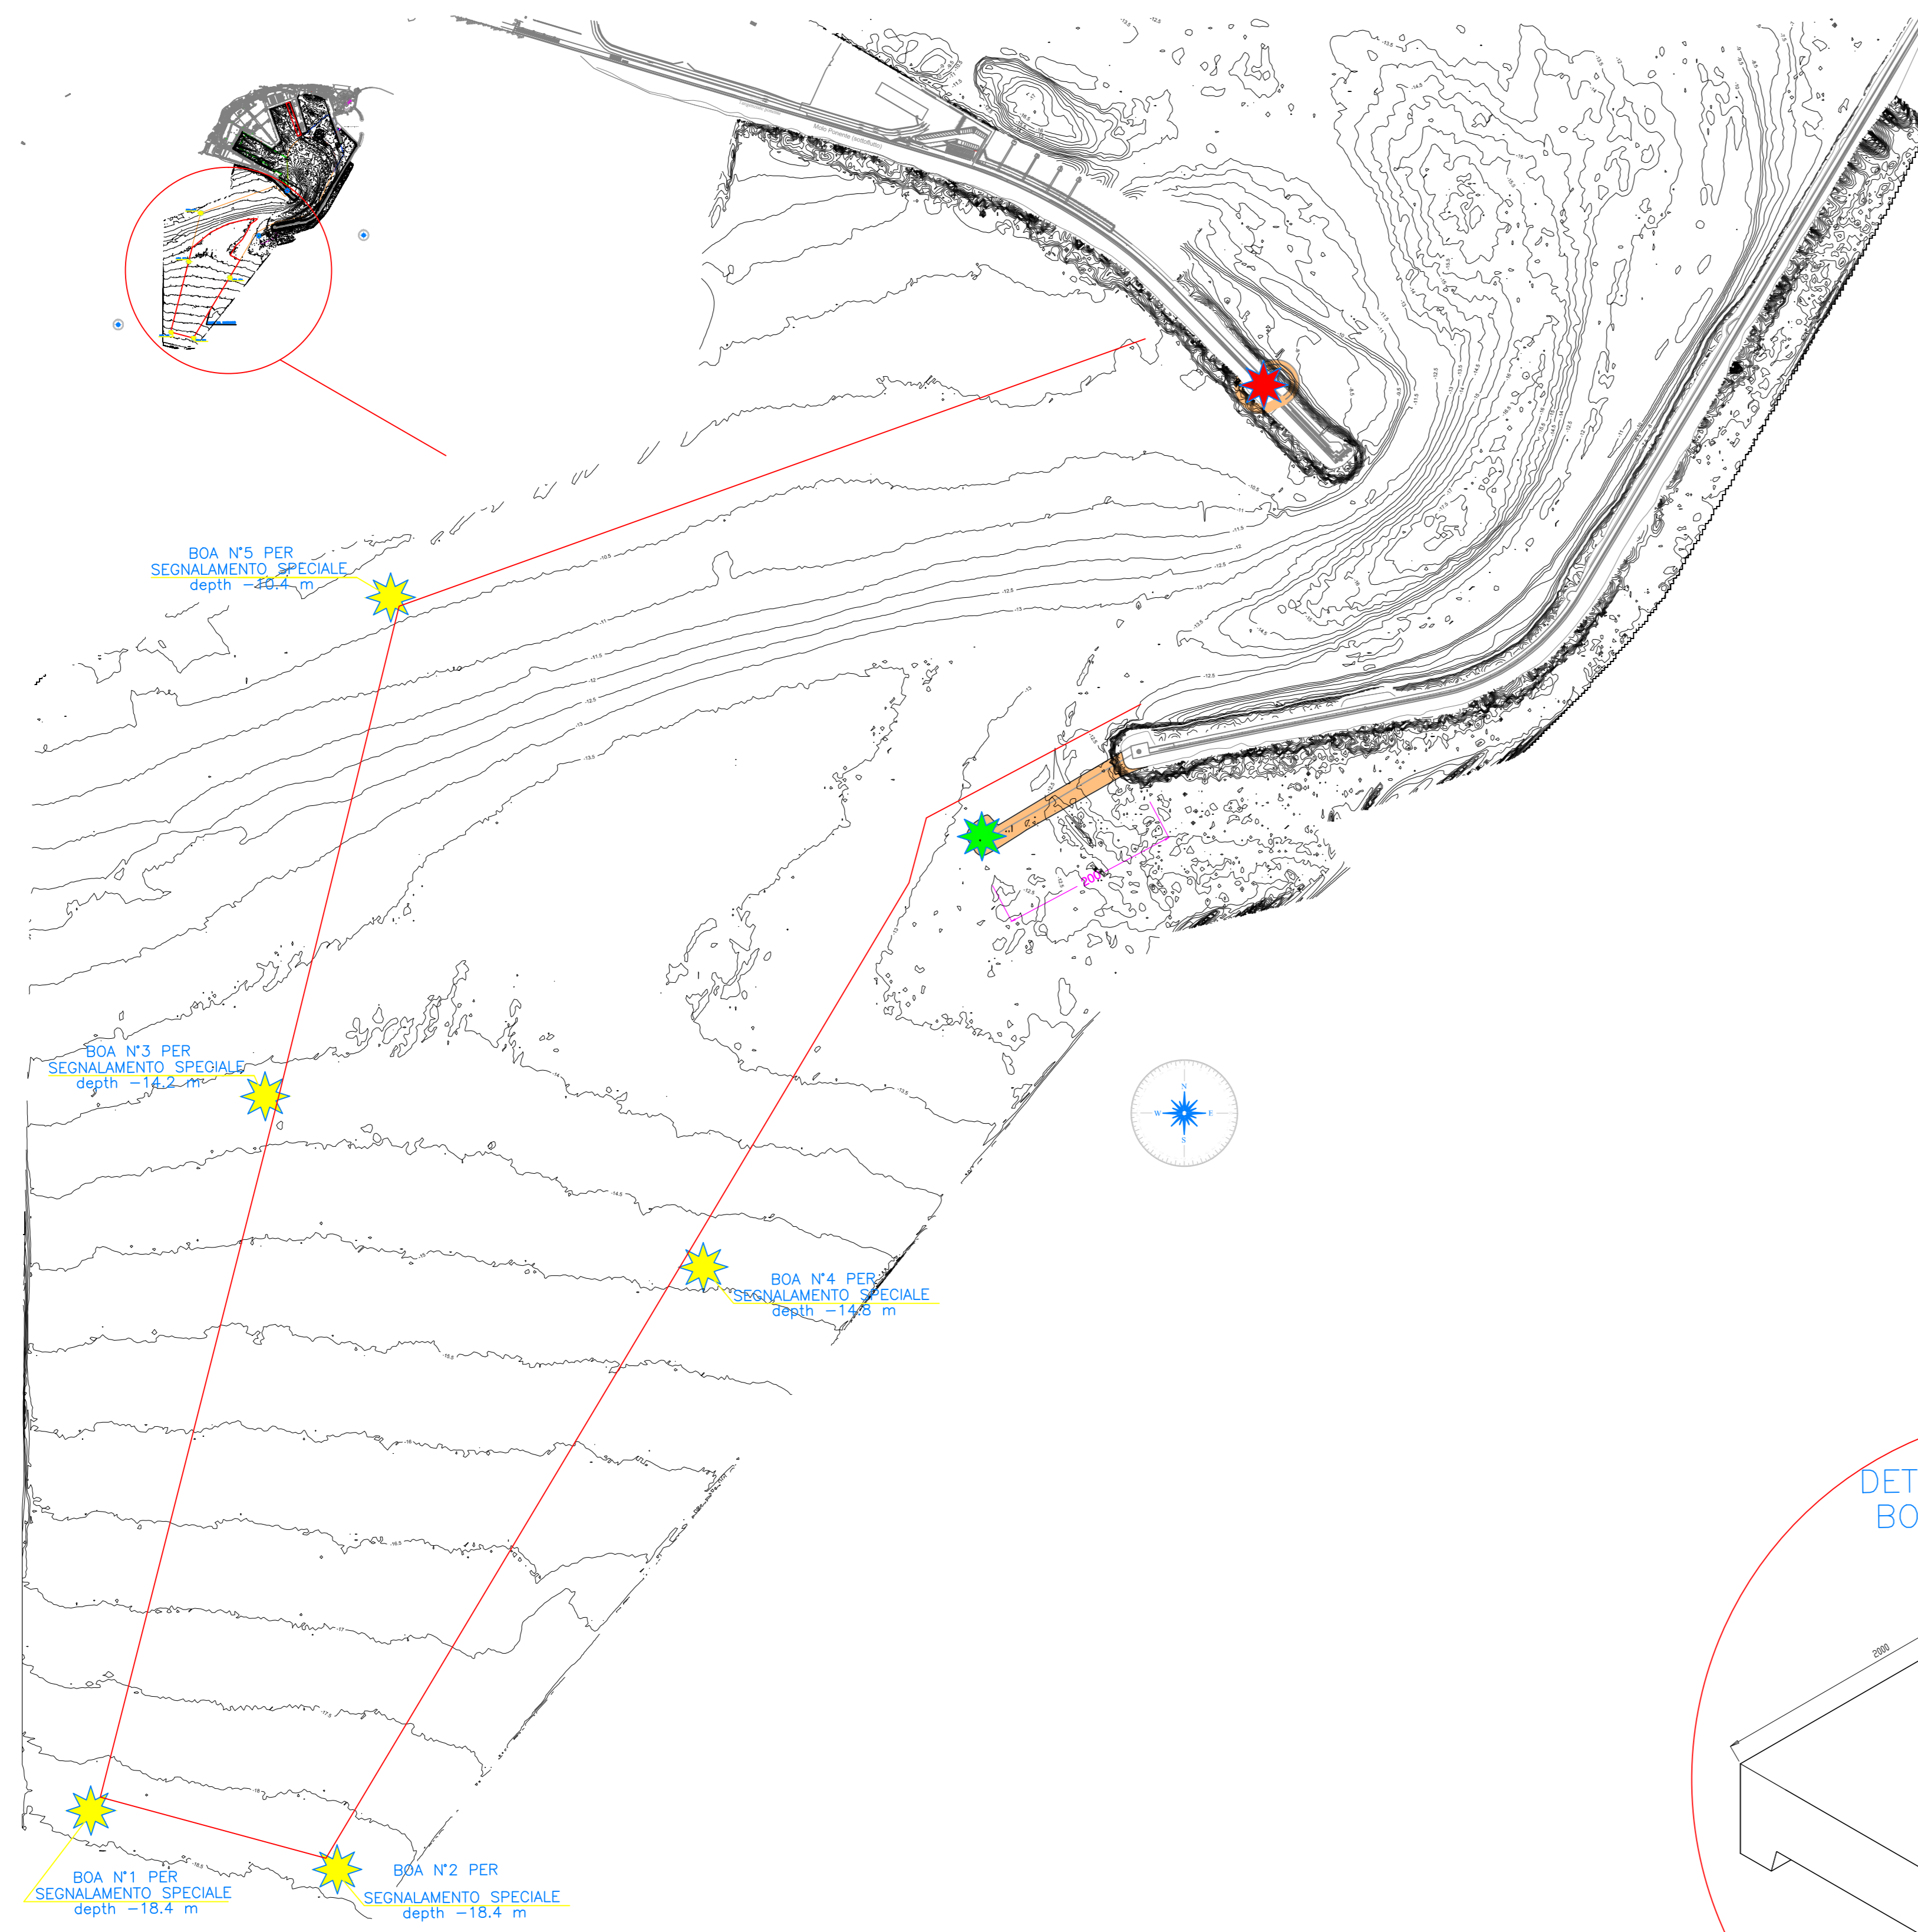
Molo Ponente (sottoflutto)

BOA N°5 PER
SEGNALAMENTO SPECIALE
depth −10.4 m

BOA N°3 PER
SEGNALAMENTO SPECIALE
depth −14.2 m

BOA N°4 PER
SEGNALAMENTO SPECIALE
depth −14.8 m

N
W E
S

DET
BO

2000

BOA N°1 PER
SEGNALAMENTO SPECIALE
depth −18.4 m

BOA N°2 PER
SEGNALAMENTO SPECIALE
depth −18.4 m